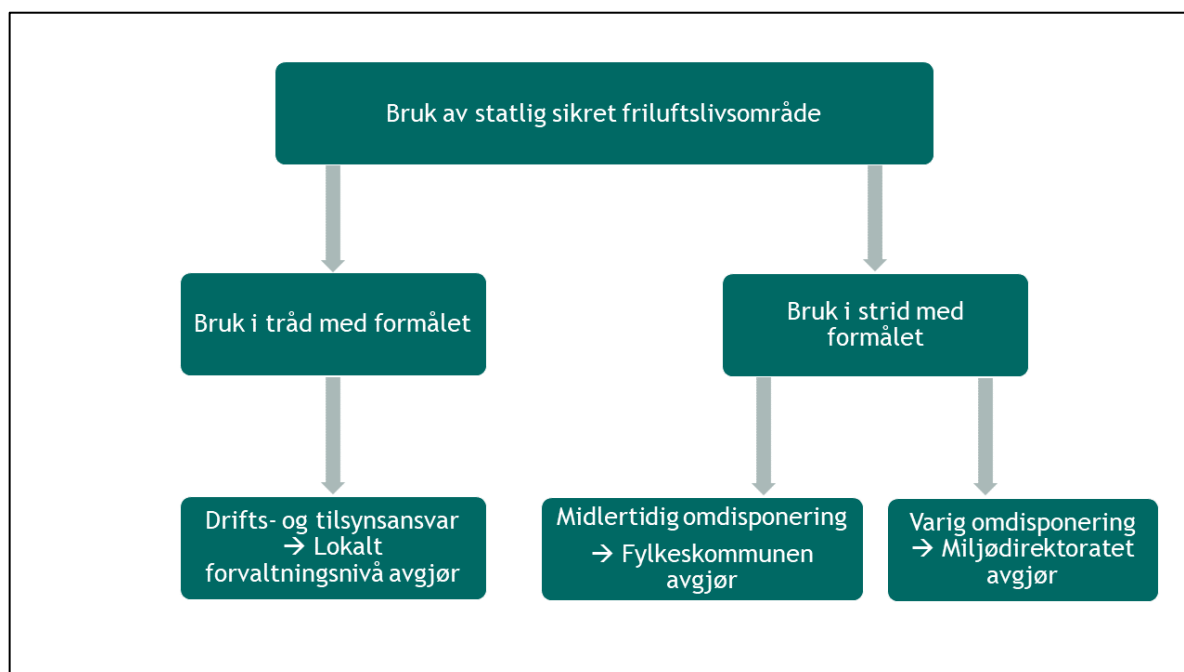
Bruk av statlig sikret friluftslivsområde

Bruk i tråd med formålet

Bruk i strid med formålet

Drifts- og tilsynsansvar → Lokalt forvaltningsnivå avgjør

Midlertidig omdisponering → Fylkeskommunen avgjør

Varig omdisponering → Miljødirektoratet avgjør